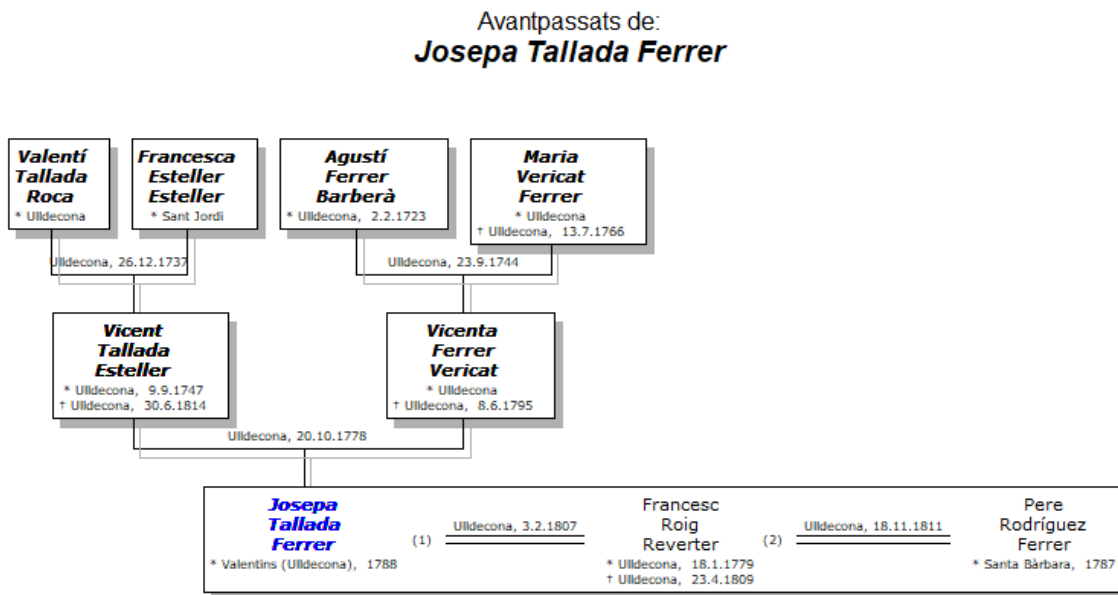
Avantpassats de:
Josepa Tallada Ferrer

Valentí Tallada Roca
* Ulldecona

Francesca Esteller Esteller
* Sant Jordi

Agustí Ferrer Barberà
* Ulldecona, 2.2.1723

Maria Vericat Ferrer
* Ulldecona
† Ulldecona, 13.7.1766

Ulldecona, 26.12.1737

Ulldecona, 23.9.1744

Vicent Tallada Esteller
* Ulldecona, 9.9.1747
† Ulldecona, 30.6.1814

Vicenta Ferrer Vericat
* Ulldecona
† Ulldecona, 8.6.1795

Ulldecona, 20.10.1778

Josepa Tallada Ferrer
* Valentins (Ulldecona), 1788

(1)

Ulldecona, 3.2.1807

Francesc Roig Reverter
* Ulldecona, 18.1.1779
† Ulldecona, 23.4.1809

(2)

Ulldecona, 18.11.1811

Pere Rodríguez Ferrer
* Santa Bàrbara, 1787